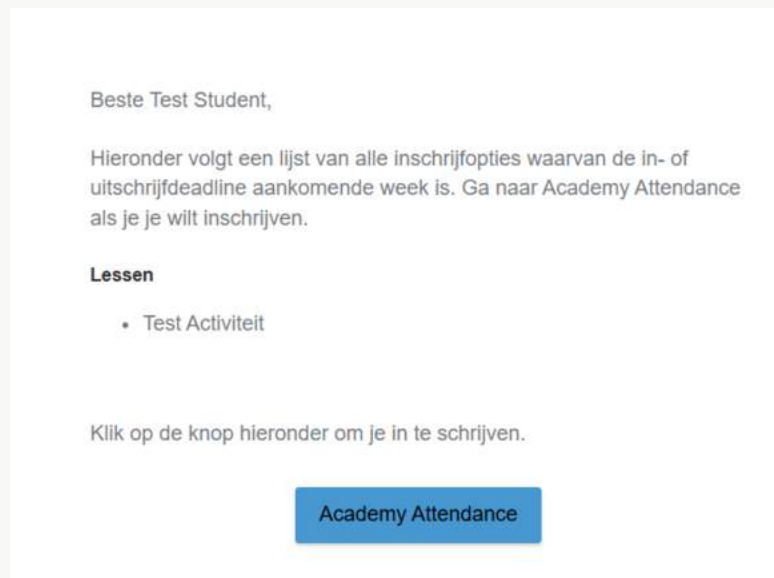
Beste Test Student,

Hieronder volgt een lijst van alle inschrijfopties waarvan de in- of uitschrijfdeadline aankomende week is. Ga naar Academy Attendance als je je wilt inschrijven.

**Lessen**

- Test Activiteit

Klik op de knop hieronder om je in te schrijven.

Academy Attendance